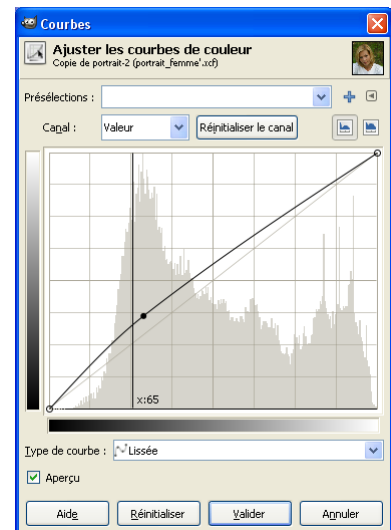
Courbes

Ajuster les courbes de couleur
Copie de portrait-2 (portrait_femme'.xcf)

Présélections :

Canal : Valeur

Réinitialiser le canal

x:65

Type de courbe : Lissée

Aperçu

Aide

Réinitialiser

Valider

Annuler